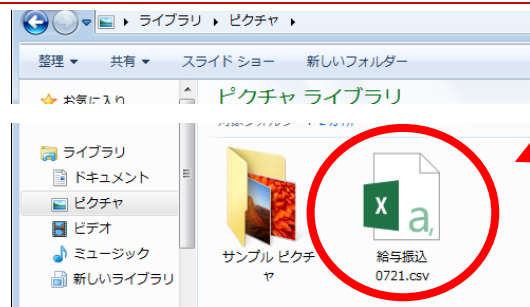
▸ ライブラリ ▸ ピクチャ ▸

整理 ▾ 共有 ▾ スライド ショー 新しいフォルダー

お気に入り

ピクチャ ライブラリ

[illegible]

ライブラリ
ドキュメント
ピクチャ
ビデオ
ミュージック
新しいライブラリ

サンプル ピクチャ

X a,

給与振込
0721.csv